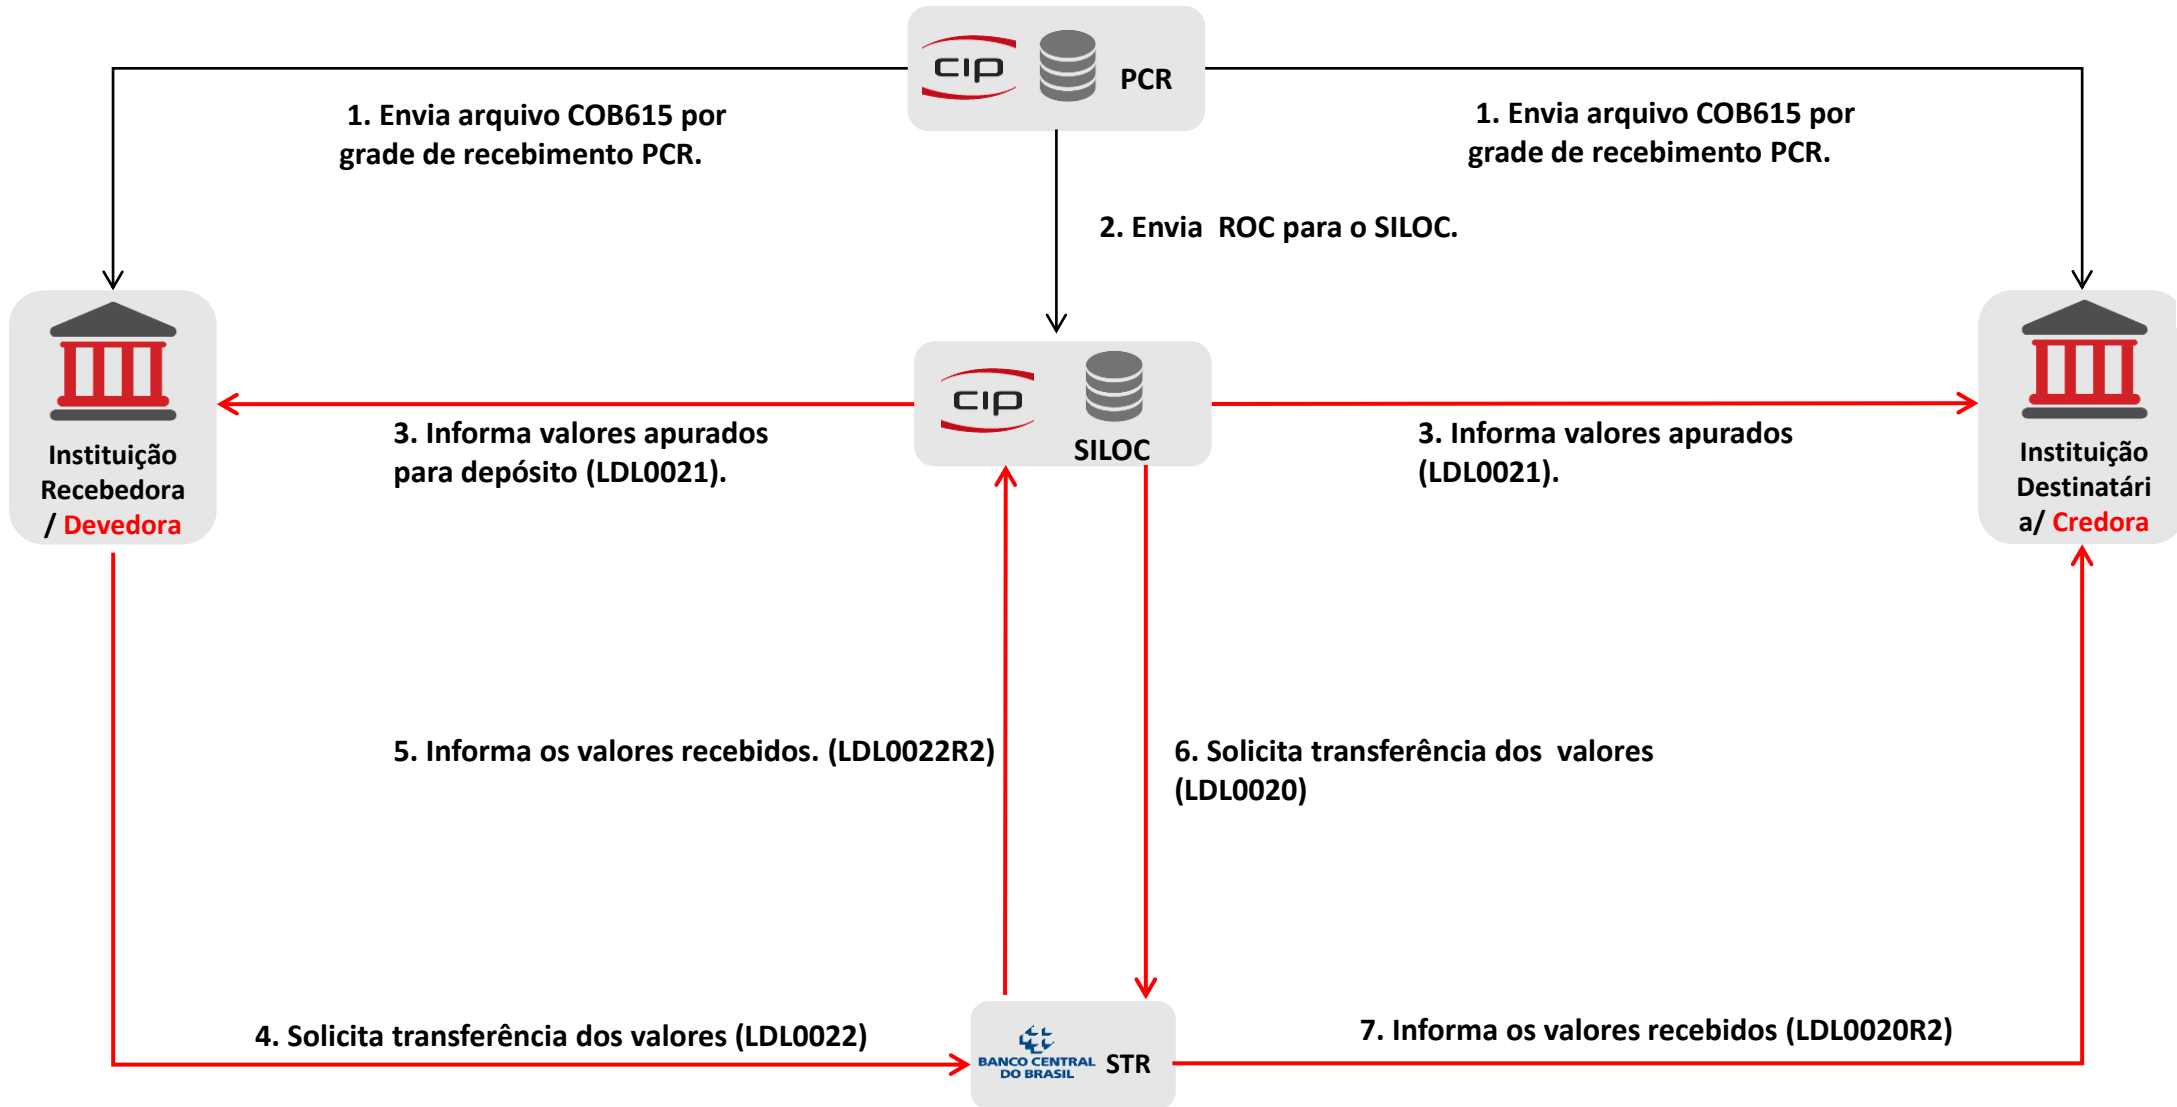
cip PCR

1. Envia arquivo COB615 por grade de recebimento PCR.

1. Envia arquivo COB615 por grade de recebimento PCR.

2. Envia ROC para o SILOC.

Instituição Recebedora / Devedora

cip SILOC

Instituição Destinatária/ Credora

3. Informa valores apurados para depósito (LDL0021).

3. Informa valores apurados (LDL0021).

5. Informa os valores recebidos. (LDL0022R2)

6. Solicita transferência dos valores (LDL0020)

4. Solicita transferência dos valores (LDL0022)

BANCO CENTRAL DO BRASIL STR

7. Informa os valores recebidos (LDL0020R2)